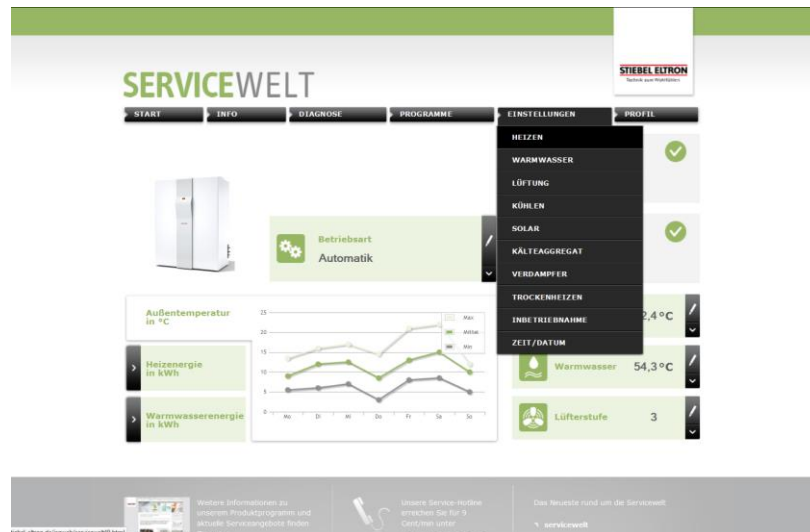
STIEBEL ELTRON
Technik zum Wohlfühlen

SERVICEWELT

START
INFO
DIAGNOSE
PROGRAMME
EINSTELLUNGEN
PROFIL

HEIZEN
WARMWASSER
LÜFTUNG
KÜHLEN
SOLAR
KÄLTEAGGREGAT
VERDAMPFER
TROCKENHEIZEN
INBETRIEBNAHME
ZEIT/DATUM

Betriebsart
Automatik

Außentemperatur in °C

25
20
15
10
5
0
Mo
Di
Mi
Do
Fr
Sa
So
Max
Mittel
Min

2,4 °C

Heizenergie in kWh

Warmwasserenergie in kWh

Warmwasser
54,3 °C

Lüfterstufe
3

Weitere Informationen zu unserem Produktprogramm und aktuelle Serviceangebote finden

Unsere Service-Hotline erreichen Sie für 9 Cent/min unter

Das Neueste rund um die Servicewelt

servicewelt